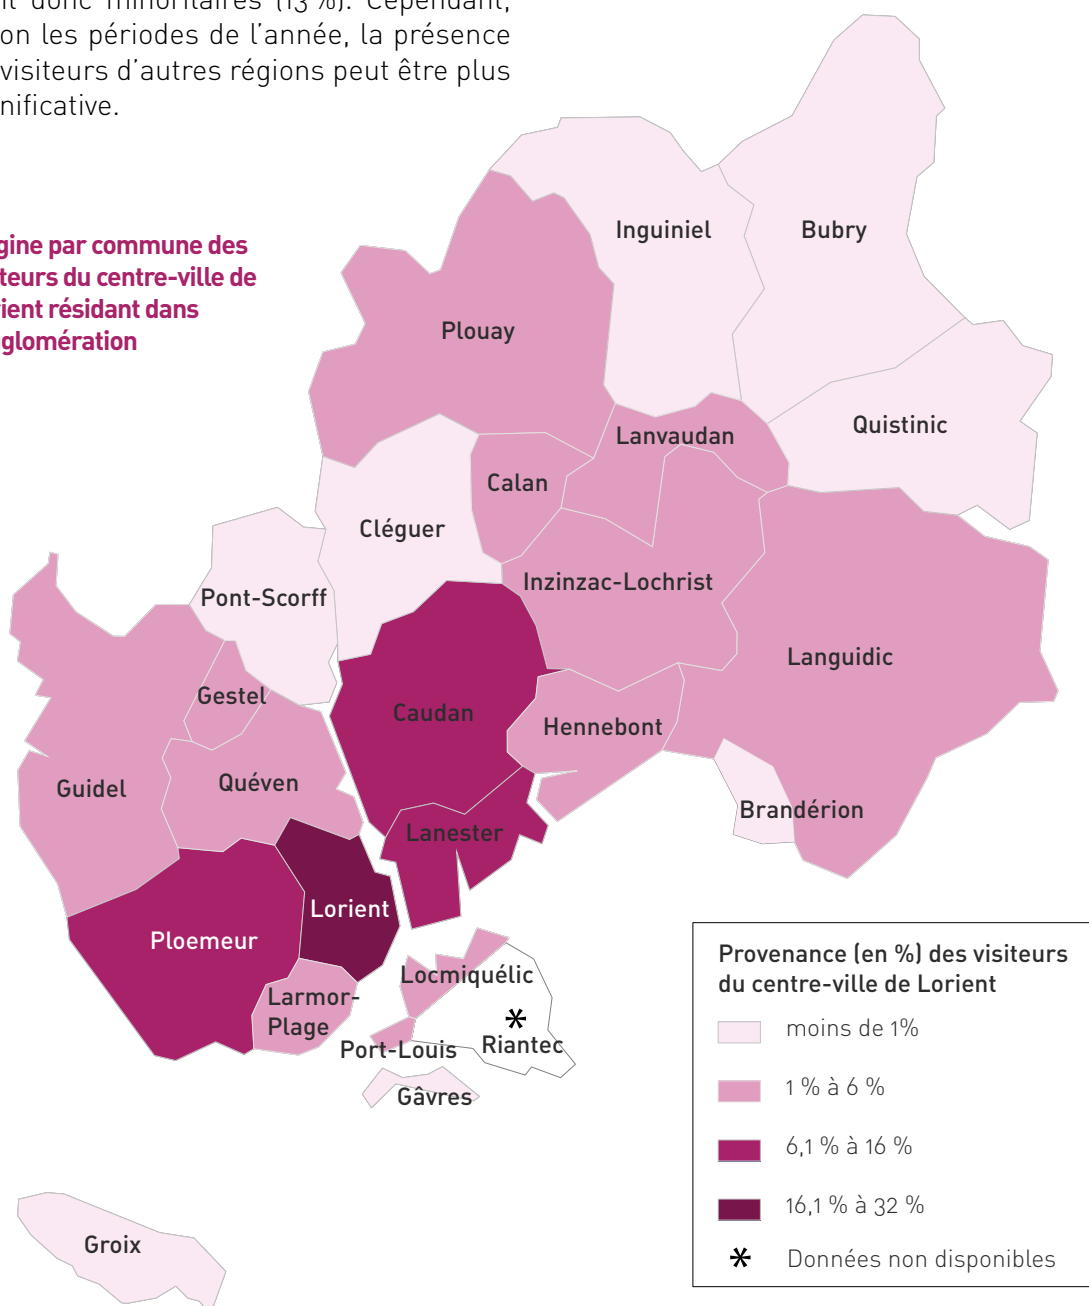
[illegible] donc minoritaires (13 %). Cependant, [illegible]on les périodes de l'année, la présence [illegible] visiteurs d'autres régions peut être plus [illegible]nificative.

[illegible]gine par commune des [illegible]teurs du centre-ville de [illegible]ient résidant dans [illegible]glomération

Inguiniel
Bubry
Plouay
Quistinic
Lanvaudan
Calan
Cléguer
Inzinzac-Lochrist
Pont-Scorff
Languidic
Gestel
Caudan
Hennebont
Guidel
Quéven
Brandérion
Lanester
Lorient
Ploemeur
Locmiquélic
Larmor-Plage
$*$
Riantec
Port-Louis
Gâvres
Groix

Provenance (en %) des visiteurs du centre-ville de Lorient
moins de 1%
1 % à 6 %
6,1 % à 16 %
16,1 % à 32 %
$*$ Données non disponibles